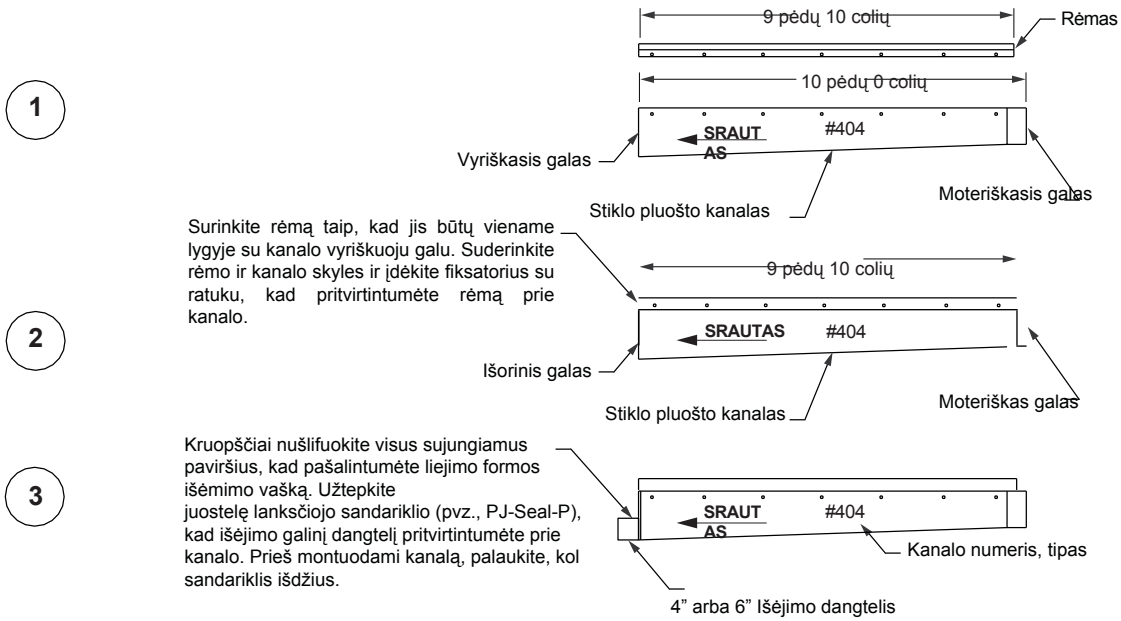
9 pėdų 10 colių

Rėmas

1

10 pėdų 0 colių

SRAUT AS

#404

Vyriškasis galas

Moteriškasis galas

Stiklo pluošto kanalas

Surinkite rėmą taip, kad jis būtų viename lygyje su kanalo vyriškuoju galu. Suderinkite rėmo ir kanalo skyles ir įdėkite fiksatorius su ratuku, kad pritvirtintumėte rėmą prie kanalo.

9 pėdų 10 colių

2

SRAUTAS

#404

Išorinis galas

Stiklo pluošto kanalas

Moteriškas galas

Kruopščiai nušlifuokite visus sujungiamus paviršius, kad pašalintumėte liejimo formos išėmimo vašką. Užtepkite juostelę lankščiojo sandariklio (pvz., PJ-Seal-P), kad išėjimo galinį dangtelį pritvirtintumėte prie kanalo. Prieš montuodami kanalą, palaukite, kol sandariklis išdžius.

3

SRAUT AS

#404

Kanalo numeris, tipas

4” arba 6” Išėjimo dangtelis